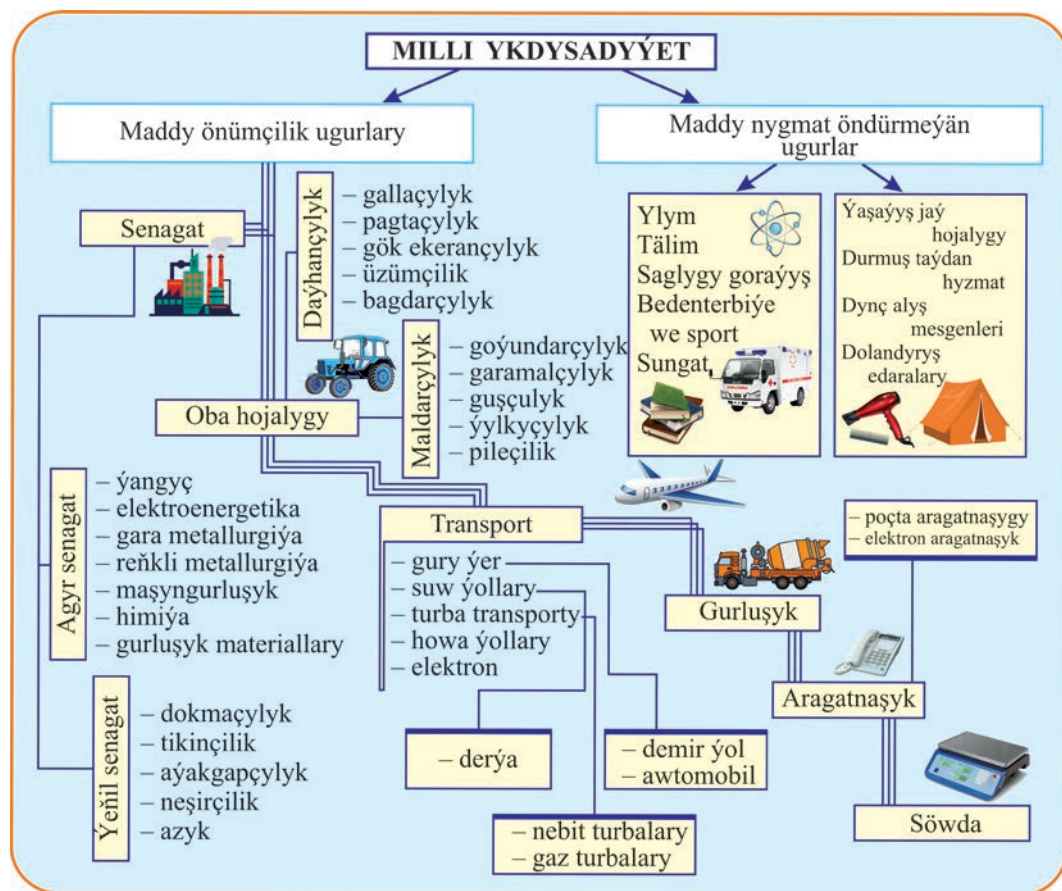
MILLI YKDYSADYÝET

Maddy önümçilik ugurlary

Maddy nygmat öndürmeýän ugurlar

Senagat

Daýhançylyk
– gallaçylyk
– pagtaçylyk
– gök ekerançylyk
– üzümçilik
– bagdarçylyk

Maldarçylyk
– goýundarçylyk
– garamalçylyk
– guşçulyk
– ýylkyçylyk
– pileçilik

Oba hojalygy

Ylym
Tälim
Saglygy goraýyş
Bedenterbiýe we sport
Sungat

Ýaşaýyş jaý hojalygy
Durmuş taýdan hyzmat
Dynç alyş mesgenleri
Dolandyryş edaralary

Agyr senagat
– ýangyç
– elektroenergetika
– gara metallurgiýa
– reňkli metallurgiýa
– maşyngurluşyk
– himiýa
– gurluşyk materiallary

Ýeňil senagat
– dokmaçylyk
– tikinçilik
– aýakgapçylyk
– neşirçilik
– azyk

Transport
– gury ýer
– suw ýollary
– turba transporty
– howa ýollary
– elektron

– poçta aragatnaşygy
– elektron aragatnaşyk

Gurluşyk

Aragatnaşyk

– derýa

– demir ýol
– awtomobil

Söwda

– nebit turbalary
– gaz turbalary